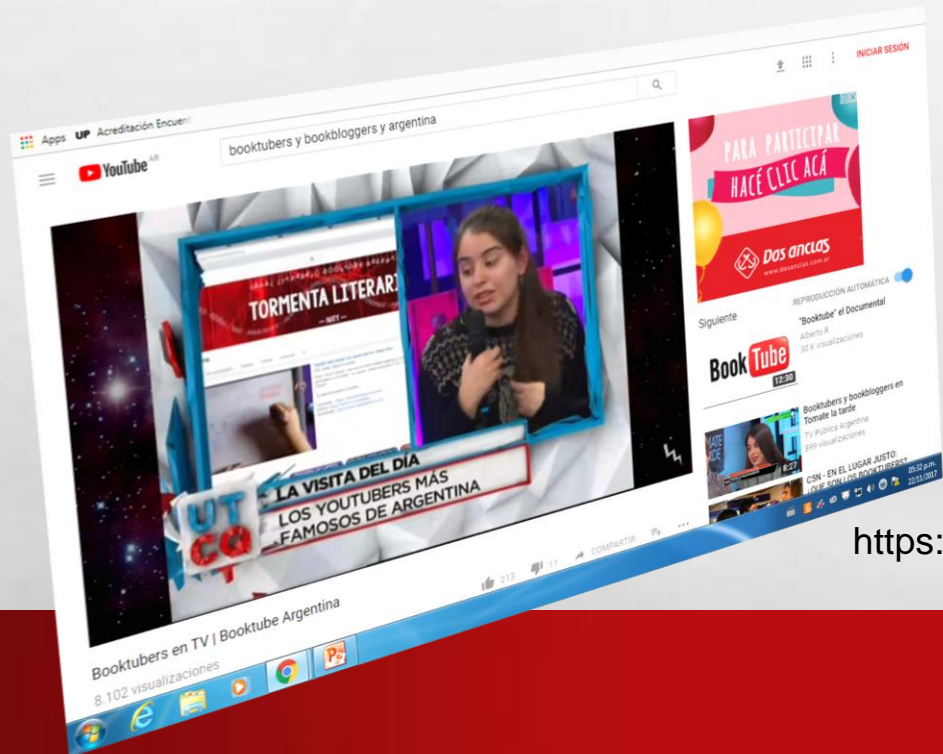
Apps UP Acreditación Encuen

YouTube AR

booktubers y bookbloggers y argentina

INICIAR SESIÓN

PARA PARTICIPAR HACÉ CLIC ACÁ

Dos anclas
www.dosanclas.com.ar

TORMENTA LITERARIA

LA VISITA DEL DÍA
LOS YOUTUBERS MÁS FAMOSOS DE ARGENTINA

UT CQ

213 11 COMPARTIR

Booktubers en TV | Booktube Argentina
8.102 visualizaciones

Siguiente

REPRODUCCIÓN AUTOMÁTICA

'Booktube' el Documental
Alberto R
30 K visualizaciones

Book Tube
12:30

Booktubers y bookbloggers en Tomate la tarde
TV Pública Argentina
899 visualizaciones
8:27

CSN - EN EL LUGAR JUSTO: ¿QUÉ SON LOS BOOKTUBERS?

05:32 p.m.
22/11/2017

https: